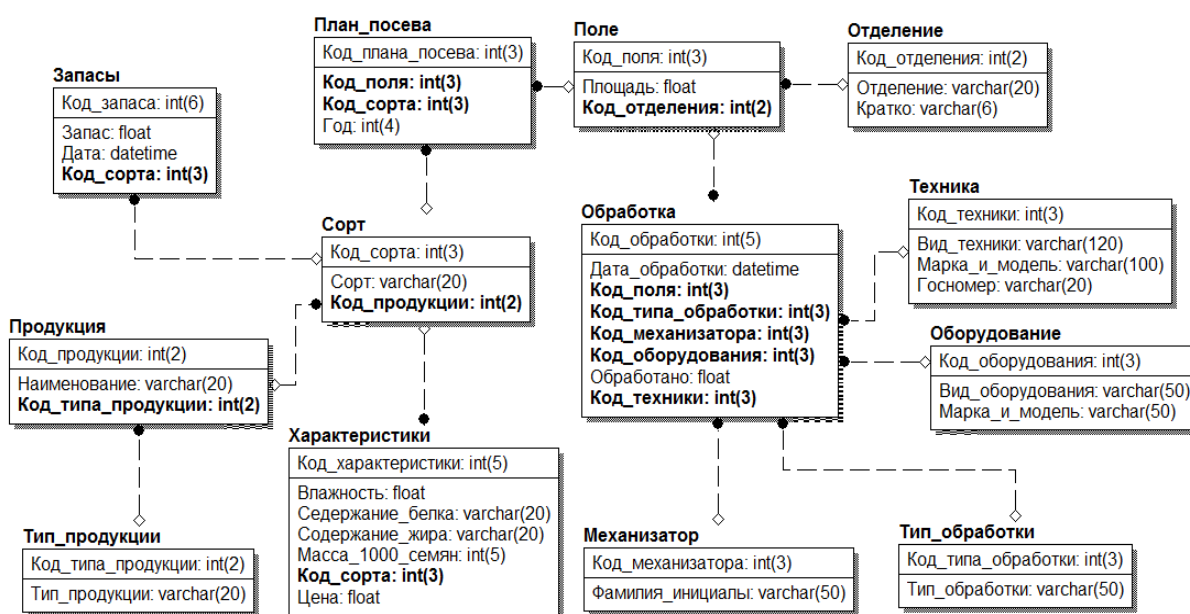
План_посева
Код_плана_посева: int(3)
Код_поля: int(3)
Код_сорта: int(3)
Год: int(4)

Поле
Код_поля: int(3)
Площадь: float
Код_отделения: int(2)

Отделение
Код_отделения: int(2)
Отделение: varchar(20)
Кратко: varchar(6)

Запасы
Код_запаса: int(6)
Запас: float
Дата: datetime
Код_сорта: int(3)

Сорт
Код_сорта: int(3)
Сорт: varchar(20)
Код_продукции: int(2)

Обработка
Код_обработки: int(5)
Дата_обработки: datetime
Код_поля: int(3)
Код_типа_обработки: int(3)
Код_механизатора: int(3)
Код_оборудования: int(3)
Обработано: float
Код_техники: int(3)

Техника
Код_техники: int(3)
Вид_техники: varchar(120)
Марка_и_модель: varchar(100)
Госномер: varchar(20)

Продукция
Код_продукции: int(2)
Наименование: varchar(20)
Код_типа_продукции: int(2)

Оборудование
Код_оборудования: int(3)
Вид_оборудования: varchar(50)
Марка_и_модель: varchar(50)

Характеристики
Код_характеристики: int(5)
Влажность: float
Содержание_белка: varchar(20)
Содержание_жира: varchar(20)
Масса_1000_семян: int(5)
Код_сорта: int(3)
Цена: float

Тип_продукции
Код_типа_продукции: int(2)
Тип_продукции: varchar(20)

Механизатор
Код_механизатора: int(3)
Фамилия_инициалы: varchar(50)

Тип_обработки
Код_типа_обработки: int(3)
Тип_обработки: varchar(50)